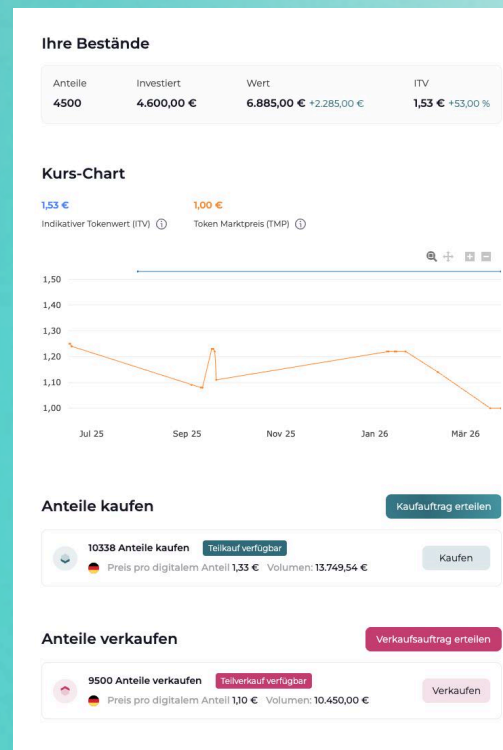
Ihre Bestände

| Anteile | Investiert | Wert | ITV |
|---|---|---|---|
| 4500 | 4.600,00 € | 6.885,00 € +2.285,00 € | 1,53 € +53,00 % |

Kurs-Chart

1,53 €
Indikativer Tokenwert (ITV) ⓘ

1,00 €
Token Marktpreis (TMP) ⓘ

1,50
1,40
1,30
1,20
1,10
1,00

Jul 25 Sep 25 Nov 25 Jan 26 Mär 26

Anteile kaufen

Kaufauftrag erteilen

10338 Anteile kaufen Teilkauf verfügbar
Preis pro digitalem Anteil 1,33 € Volumen: 13.749,54 €
Kaufen

Anteile verkaufen

Verkaufsauftrag erteilen

9500 Anteile verkaufen Teilverkauf verfügbar
Preis pro digitalem Anteil 1,10 € Volumen: 10.450,00 €
Verkaufen